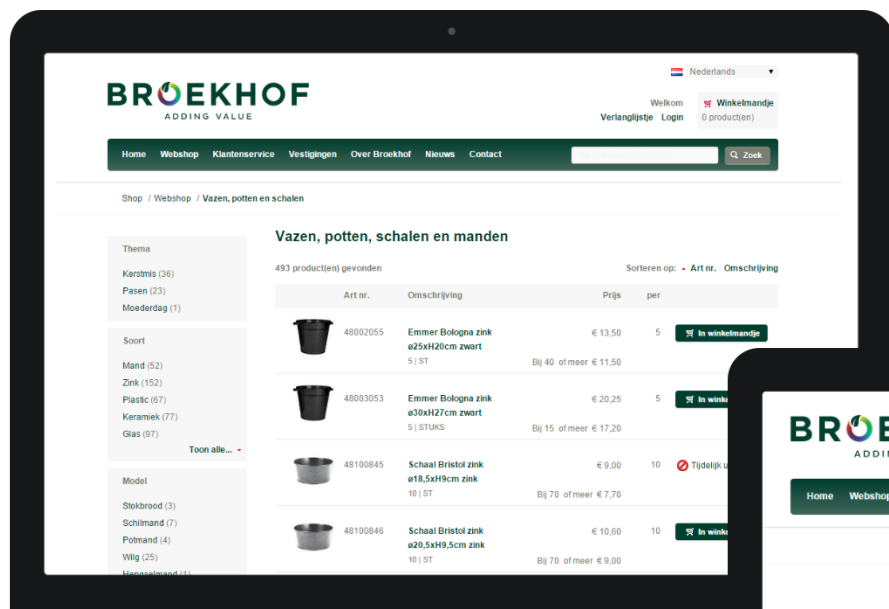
Nederlands

BROEKHOF
ADDING VALUE

Welkom
Verlanglijstje Login

Winkelmandje
0 product(en)

Home Webshop Klantenservice Vestigingen Over Broekhof Nieuws Contact

Zoek

Shop / Webshop / Vazen, potten en schalen

Thema
Kerstmis (36)
Pasen (23)
Moederdag (1)

Soort
Mand (52)
Zink (152)
Plastic (67)
Keramiek (77)
Glas (97)
Toon alle...

Model
Stokbrood (3)
Schilmand (7)
Potmand (4)
Wilg (25)
Hengselmand (1)

Vazen, potten, schalen en manden

493 product(en) gevonden

Sorteren op: Art nr. Omschrijving

| | Art nr. | Omschrijving | Prijs | per | |
|---|---|---|---|---|---|
| | 48002055 | Emmer Bologna zink ø25xH20cm zwart 5 \| ST | € 13,50 Bij 40 of meer € 11,50 | 5 | In winkelmandje |
| | 48003053 | Emmer Bologna zink ø30xH27cm zwart 5 \| STUKS | € 20,25 Bij 15 of meer € 17,20 | 5 | In winke |
| | 48100845 | Schaal Bristol zink ø18,5xH9cm zink 10 \| ST | € 9,00 Bij 70 of meer € 7,70 | 10 | Tijdelijk u |
| | 48100846 | Schaal Bristol zink ø20,5xH9,5cm zink 10 \| ST | € 10,60 Bij 70 of meer € 9,00 | 10 | In wink |

BROE
ADDIN

Home Webshop